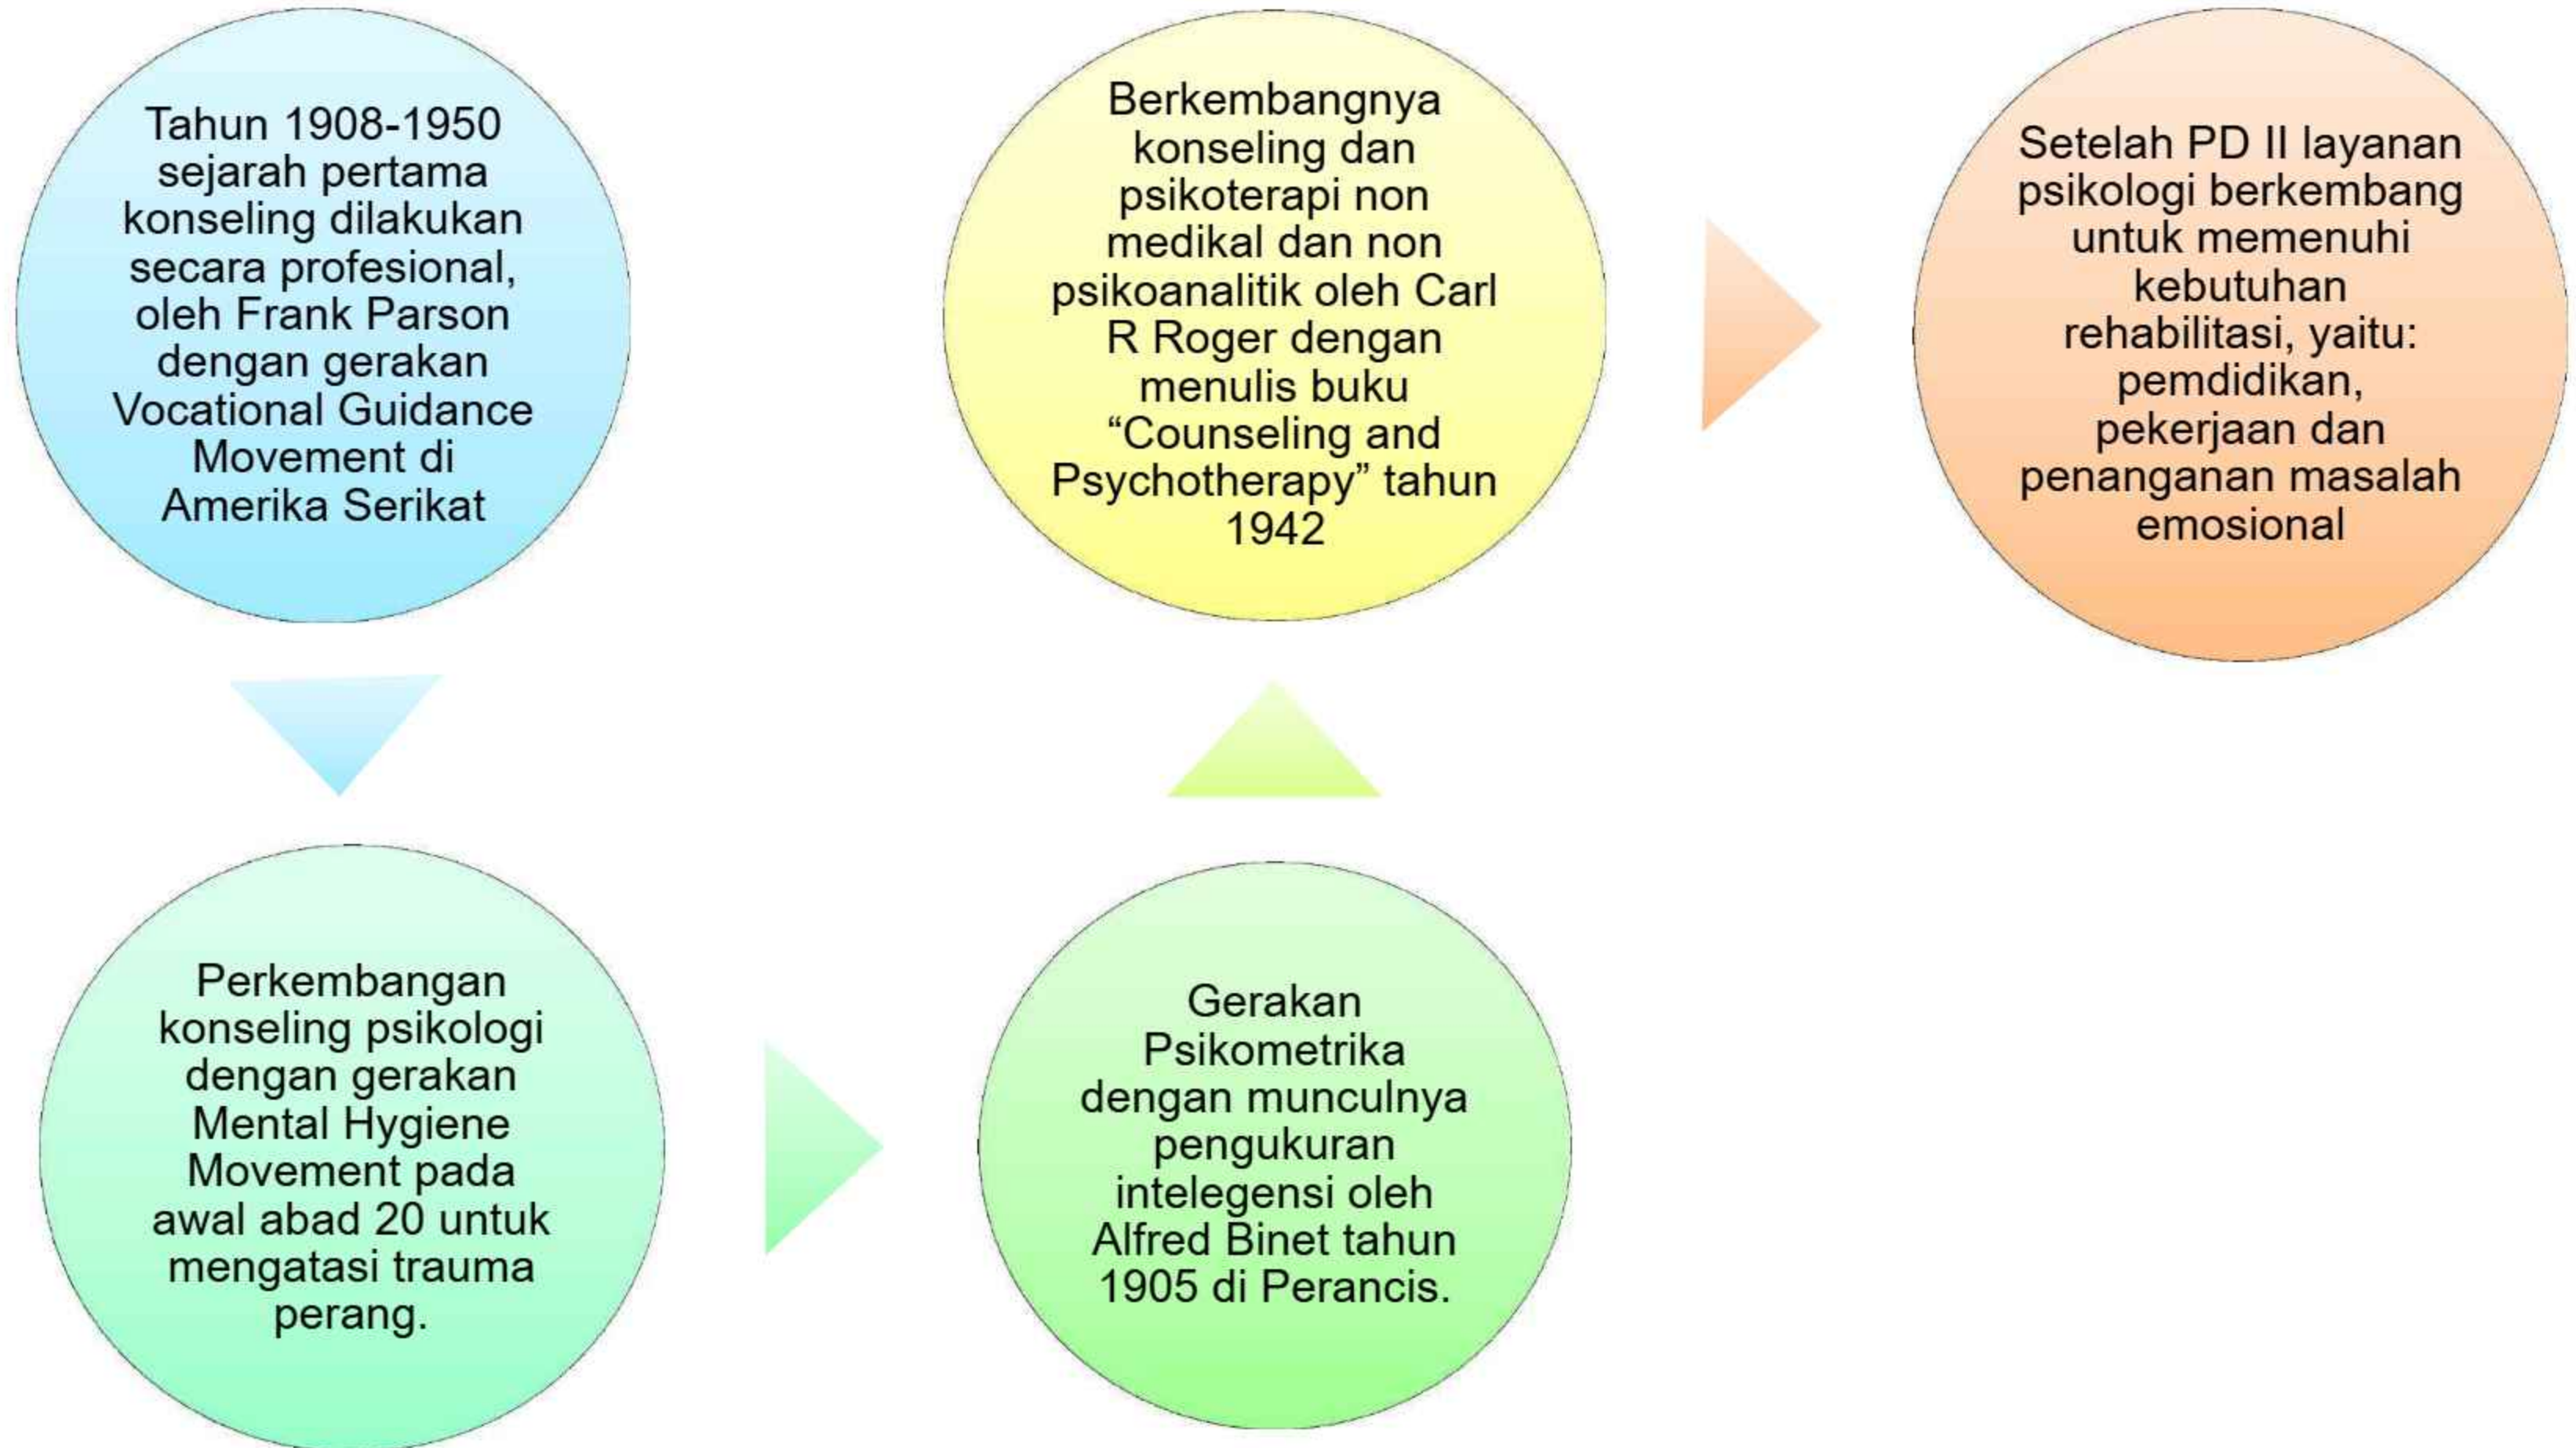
Tahun 1908-1950 sejarah pertama konseling dilakukan secara profesional, oleh Frank Parson dengan gerakan Vocational Guidance Movement di Amerika Serikat

Perkembangan konseling psikologi dengan gerakan Mental Hygiene Movement pada awal abad 20 untuk mengatasi trauma perang.

Gerakan Psikometrika dengan munculnya pengukuran intelegensi oleh Alfred Binet tahun 1905 di Perancis.

Berkembangnya konseling dan psikoterapi non medikal dan non psikoanalitik oleh Carl R Roger dengan menulis buku “Counseling and Psychotherapy” tahun 1942

Setelah PD II layanan psikologi berkembang untuk memenuhi kebutuhan rehabilitasi, yaitu: pemdidikan, pekerjaan dan penanganan masalah emosional